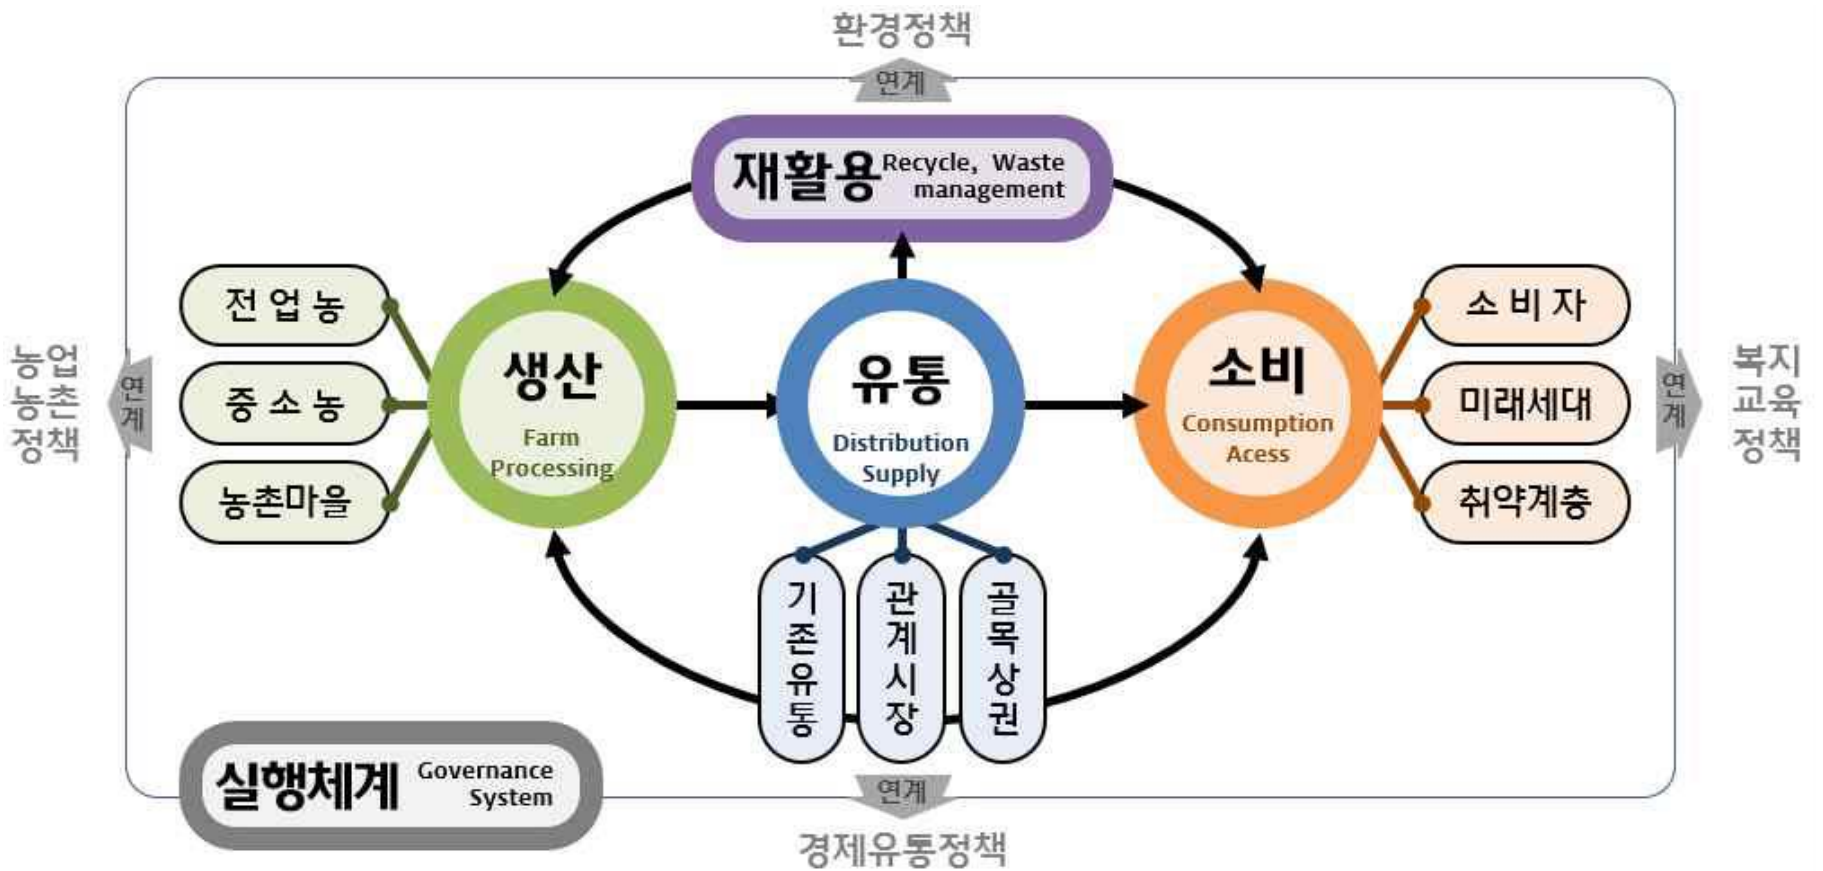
환경정책

연계

재활용 Recycle, Waste management

농업 농촌 정책

연계

전업농

중소농

농촌마을

생산 Farm Processing

유통 Distribution Supply

소비 Consumption Acess

소비자

미래세대

취약계층

연계

복지 교육 정책

기존유통

관계시장

골목상권

실행체계 Governance System

연계

경제유통정책